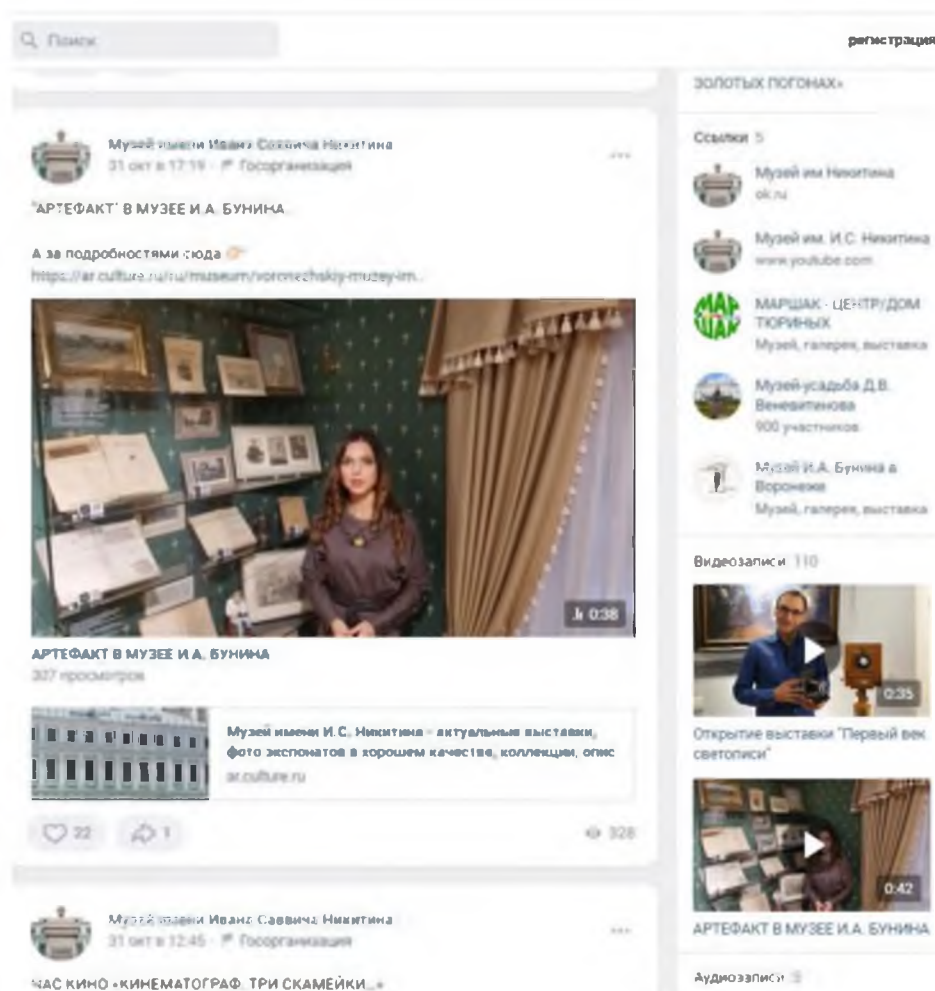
Q Поиск

регистрация

ЗОЛОТЫХ ПОГОНАХ»

Музей имени Ивана Саввича Никитина
31 окт в 17:19 · Госорганизация

"АРТЕФАКТ" В МУЗЕЕ И.А. БУНИНА

А за подробностями сюда
https://ar.culture.ru/ru/museum/voronezhskiy-muzey-im...

1:0:38

АРТЕФАКТ В МУЗЕЕ И.А. БУНИНА
337 просмотров

Музей имени И.С. Никитина - актуальные выставки, фото экспонатов в хорошем качестве, коллекции, опис
ar.culture.ru

22 1 328

Музей имени Ивана Саввича Никитина
31 окт в 12:45 · Госорганизация

ЧАС КИНО «КИНЕМАТОГРАФ. ТРИ СКАМЕЙКИ...»

Ссылки 5

Музей им Никитина
ok.ru

Музей им. И.С. Никитина
www.youtube.com

МАРШАК - ЦЕНТР/ДОМ ТЮРИНЫХ
Музей, галерея, выставка

Музей-усадьба Д.В. Веневитинова
900 участников

Музей И.А. Бунина в Воронеже
Музей, галерея, выставка

Видеозаписи 110

0:35
Открытие выставки "Первый век светописи"

0:42
АРТЕФАКТ В МУЗЕЕ И.А. БУНИНА

Аудиозаписи 3